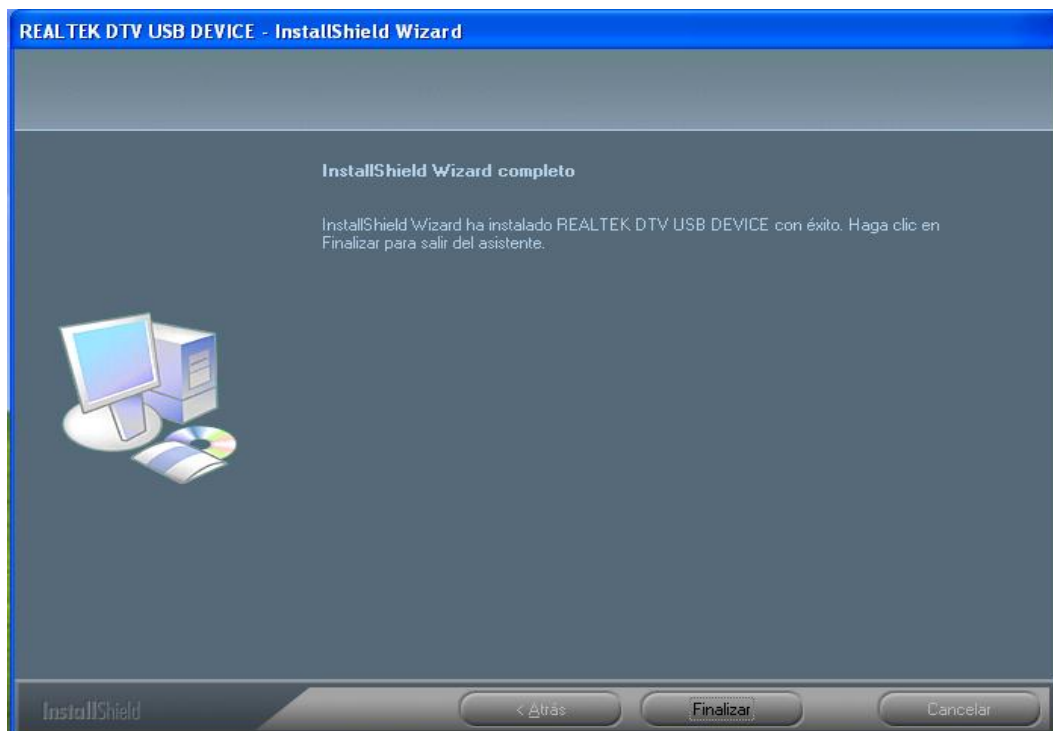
REALTEK DTV USB DEVICE - InstallShield Wizard

InstallShield Wizard completo

InstallShield Wizard ha instalado REALTEK DTV USB DEVICE con éxito. Haga clic en Finalizar para salir del asistente.

InstallShield

< Atrás

Finalizar

Cancelar